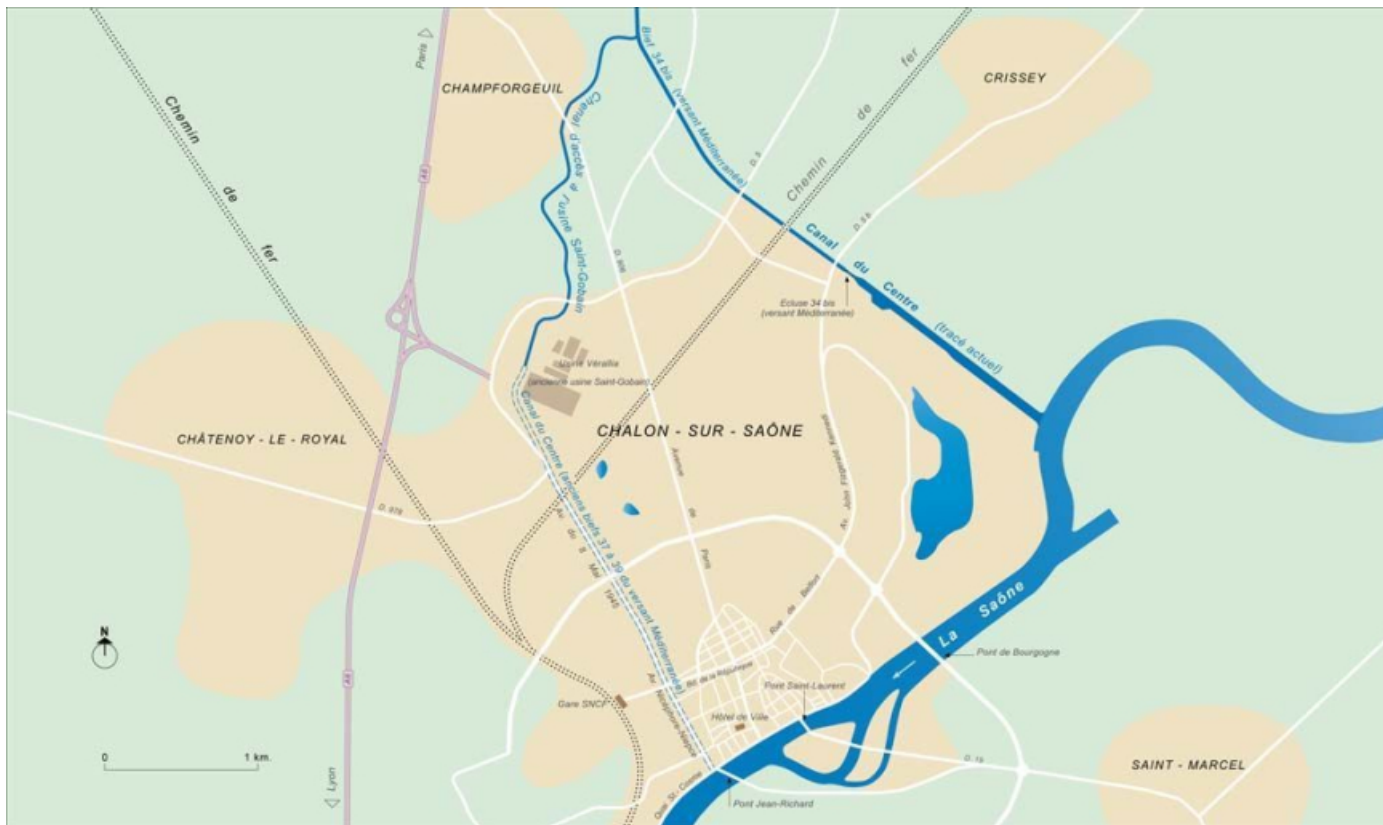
Paris

CHAMPFORGEUIL

Chemin de fer

Chenal d'accès à l'usine Saint-Gobain

Bief 34 bis (versant Méditerranée)

Chemin de fer

CRISSEY

D. 5

D. 5a

Canal du Centre (tracé actuel)

Ecluse 34 bis (versant Méditerranée)

A6

Usine Vérallia (ancienne usine Saint-Gobain)

CHÂTENOY - LE - ROYAL

CHALON - SUR - SAÔNE

D. 906

Avenue de Paris

Av. Jean Fitzgerald Kennedy

Canal du Centre (anciens biefs 37 à 39 du versant Méditerranée)

D. 978

Av. du 8 Mai 1945

Rue de Belfort

La Saône

N

Pont de Bourgogne

Bd. de la République

Av. Boucicaut

Pont Saint-Laurent

Gare SNCF

Hôtel de Ville

0

1 km.

Quai St. Cosme

Pont Jean-Richard

D. 19

SAINT - MARCEL

Lyon

A6